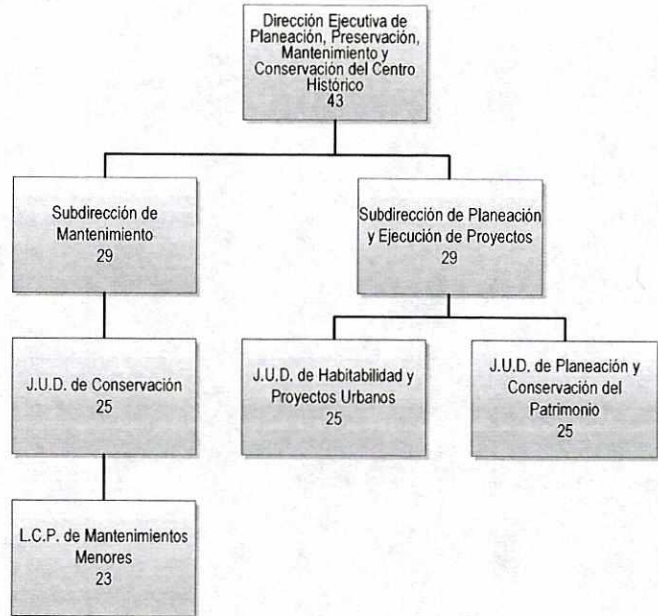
Dirección Ejecutiva de Planeación, Preservación, Mantenimiento y Conservación del Centro Histórico
43

Subdirección de Mantenimiento
29

Subdirección de Planeación y Ejecución de Proyectos
29

J.U.D. de Conservación
25

J.U.D. de Habitabilidad y Proyectos Urbanos
25

J.U.D. de Planeación y Conservación del Patrimonio
25

L.C.P. de Mantenimientos Menores
23